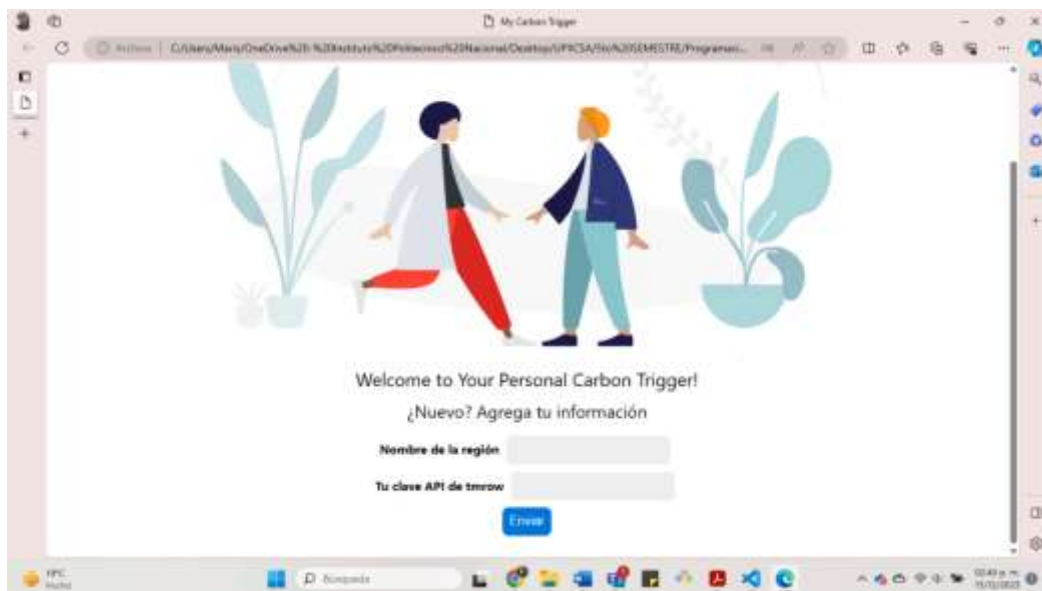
My Carbon Trigger

Archivo | C:/Users/Maria/OneDrive%20-%20Instituto%20Politecnico%20Nacional/Desktop/UPIICSA/5to%20SEMESTRE/Programaci...

Welcome to Your Personal Carbon Trigger!

¿Nuevo? Agrega tu información

Nombre de la región

Tu clave API de tmrow

Enviar

19°C
Nublado

Búsqueda

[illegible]
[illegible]